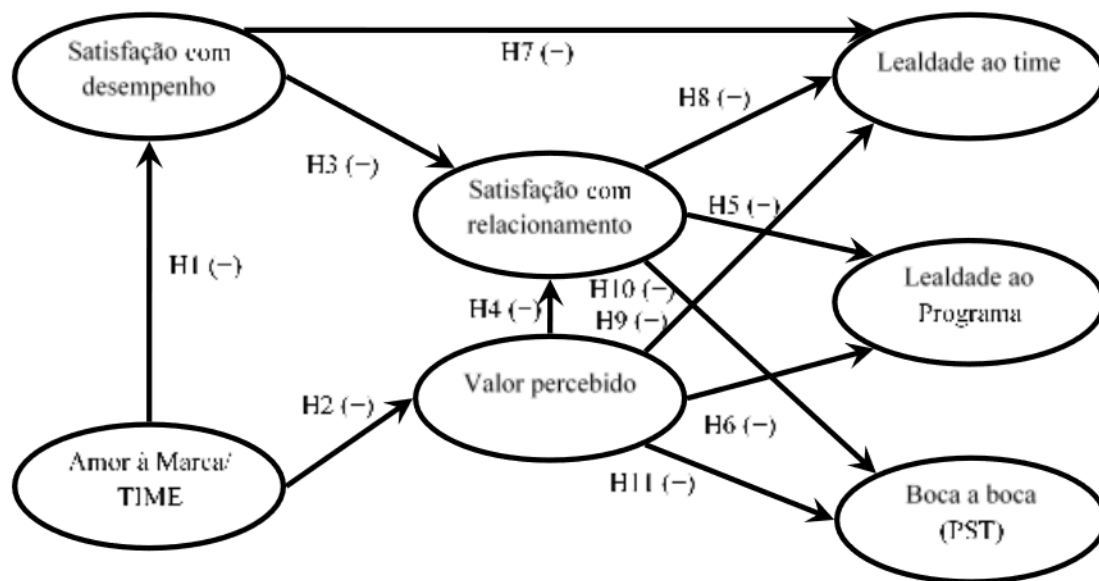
Satisfação com desempenho

H7 (−)

Lealdade ao time

H8 (−)

H3 (−)

Satisfação com relacionamento

H5 (−)

H1 (−)

Lealdade ao Programa

H10 (−)

H4 (−)

H9 (−)

Valor percebido

H2 (−)

H6 (−)

Amor à Marca/ TIME

H11 (−)

Boca a boca (PST)